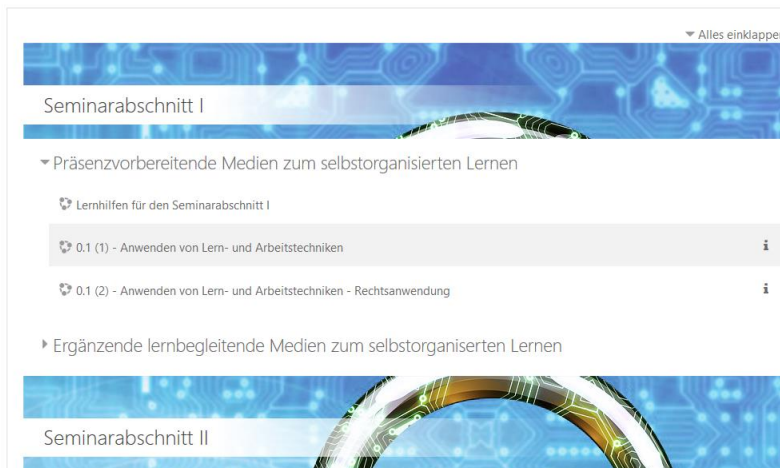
Alles einklappen

Seminarabschnitt I

Präsenzvorbereitende Medien zum selbstorganisierten Lernen

Lernhilfen für den Seminarabschnitt I

0.1 (1) - Anwenden von Lern- und Arbeitstechniken

0.1 (2) - Anwenden von Lern- und Arbeitstechniken - Rechtsanwendung

Ergänzende lernbegleitende Medien zum selbstorganiserten Lernen

Seminarabschnitt II